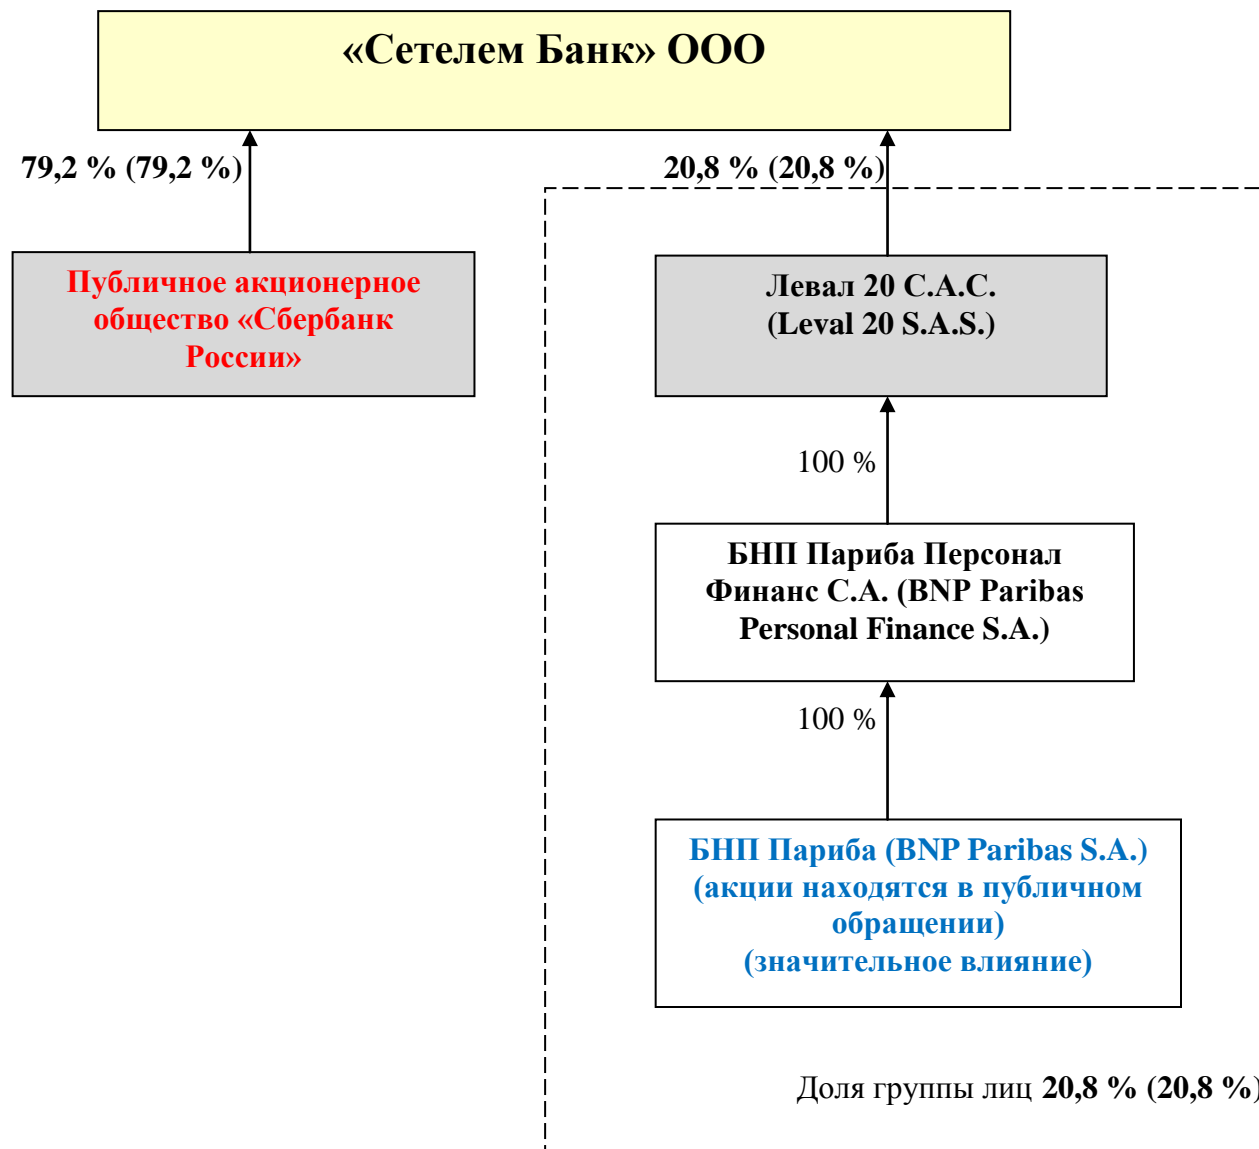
«Сетелем Банк» ООО

79,2 % (79,2 %)

20,8 % (20,8 %)

Публичное акционерное общество «Сбербанк России»

Левал 20 С.А.С. (Leval 20 S.A.S.)

100 %

БНП Париба Персонал Финанс С.А. (BNP Paribas Personal Finance S.A.)

100 %

БНП Париба (BNP Paribas S.A.) (акции находятся в публичном обращении) (значительное влияние)

Доля группы лиц 20,8 % (20,8 %)